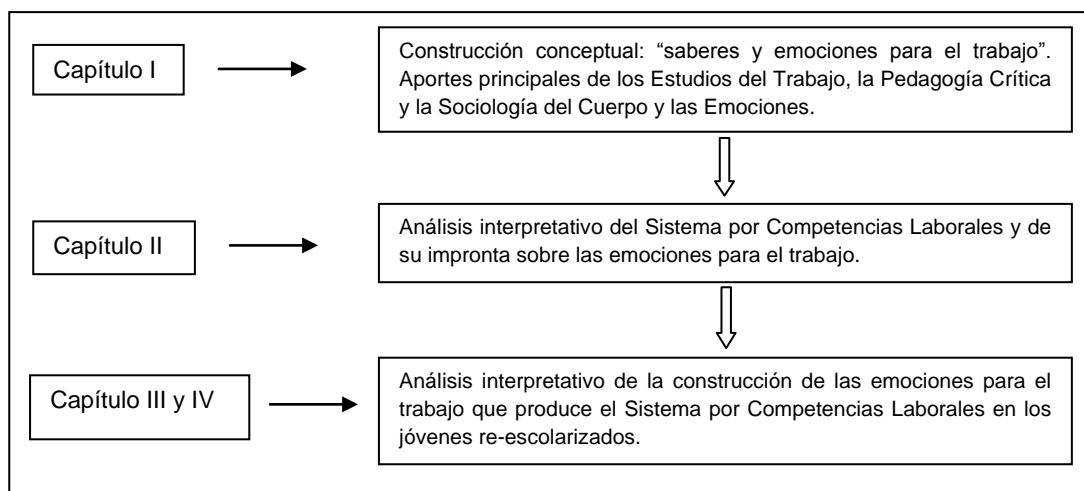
Capítulo I

Construcción conceptual: “saberes y emociones para el trabajo”. Aportes principales de los Estudios del Trabajo, la Pedagogía Crítica y la Sociología del Cuerpo y las Emociones.

Capítulo II

Análisis interpretativo del Sistema por Competencias Laborales y de su impronta sobre las emociones para el trabajo.

Capítulo III y IV

Análisis interpretativo de la construcción de las emociones para el trabajo que produce el Sistema por Competencias Laborales en los jóvenes re-escolarizados.